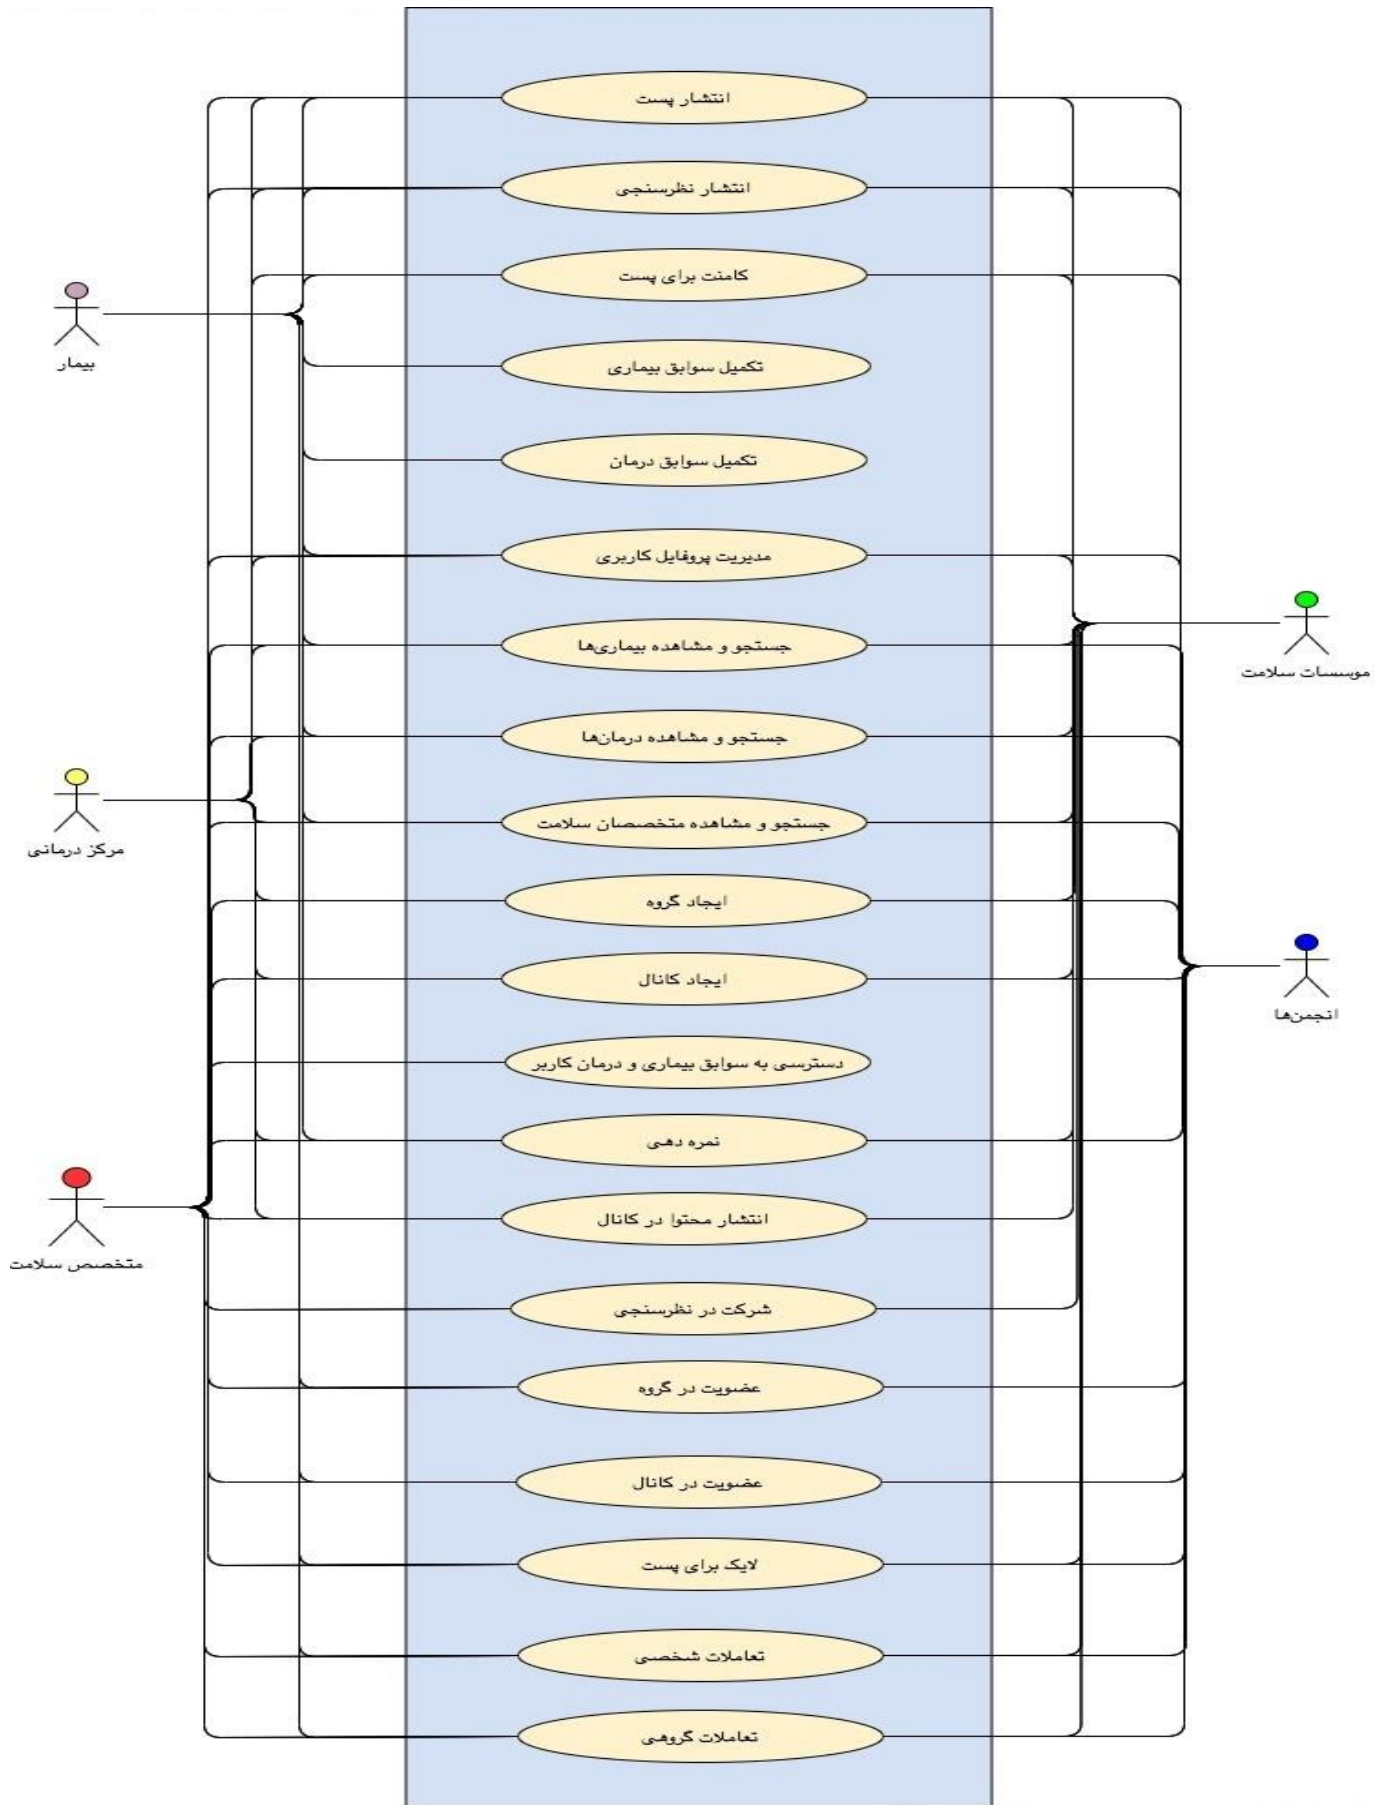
انتشار پست

انتشار نظرسنجی

کامنت برای پست

بیمار

تکمیل سوابق بیماری

تکمیل سوابق درمان

مدیریت پروفایل کاربری

موسسات سلامت

جستجو و مشاهده بیماری‌ها

جستجو و مشاهده درمان‌ها

مرکز درمانی

جستجو و مشاهده متخصصان سلامت

ایجاد گروه

ایجاد کانال

انجمن‌ها

دسترسی به سوابق بیماری و درمان کاربر

نمره دهی

متخصص سلامت

انتشار محتوا در کانال

شرکت در نظرسنجی

عضویت در گروه

عضویت در کانال

لایک برای پست

تعاملات شخصی

تعاملات گروهی